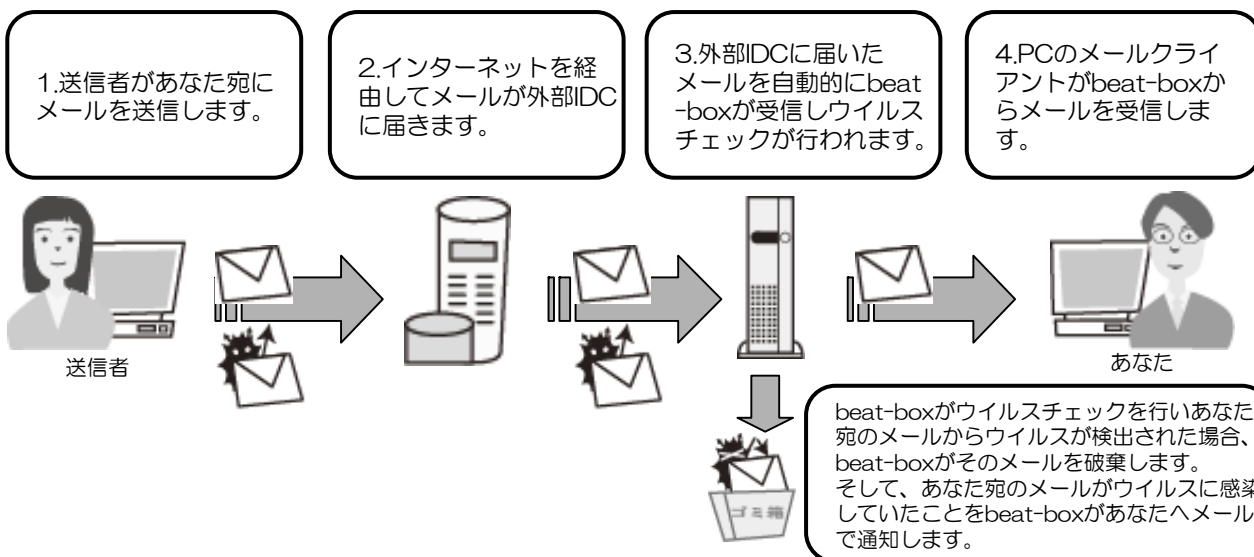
1.送信者があなた宛にメールを送信します。

2.インターネットを経由してメールが外部IDCに届きます。

3.外部IDCに届いたメールを自動的にbeat-boxが受信しウイルスチェックが行われます。

4.PCのメールクライアントがbeat-boxからメールを受信します。

送信者

あなた

ゴミ箱

beat-boxがウイルスチェックを行いあなた宛のメールからウイルスが検出された場合、beat-boxがそのメールを破棄します。
そして、あなた宛のメールがウイルスに感染していたことをbeat-boxがあなたへメールで通知します。